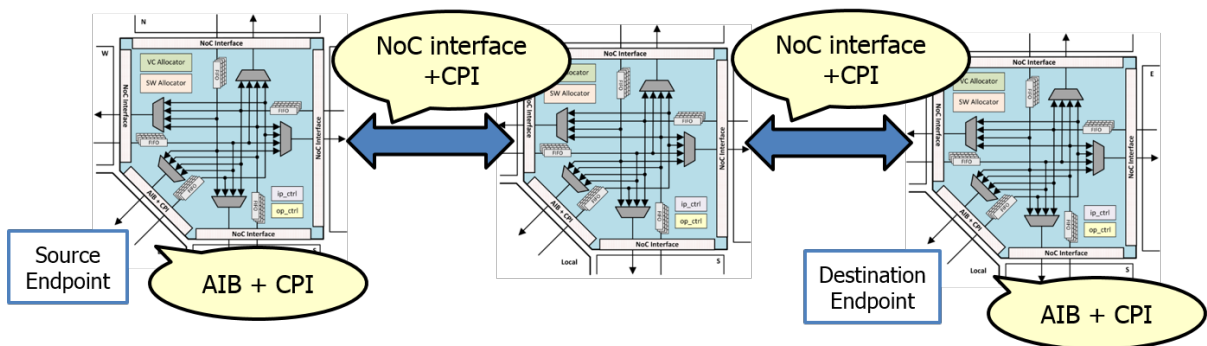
N
W
NoC Interface
VC Allocator
SW Allocator
FIFO
NoC Interface
NoC Interface
FIFO
FIFO
AIB + CPI
ip_ctrl
op_ctrl
NoC Interface
S

NoC interface +CPI

NoC interface +CPI

Allocator
SW Allocator
FIFO
NoC Interface
NoC Interface
FIFO
AIB + CPI
ip_ctrl
op_ctrl
Local
S

VC Allocator
SW Allocator
E
NoC Interface
NoC Interface
FIFO
FIFO
AIB + CPI
ip_ctrl
op_ctrl
Local
NoC Interface
S

Source Endpoint

AIB + CPI

Destination Endpoint

AIB + CPI